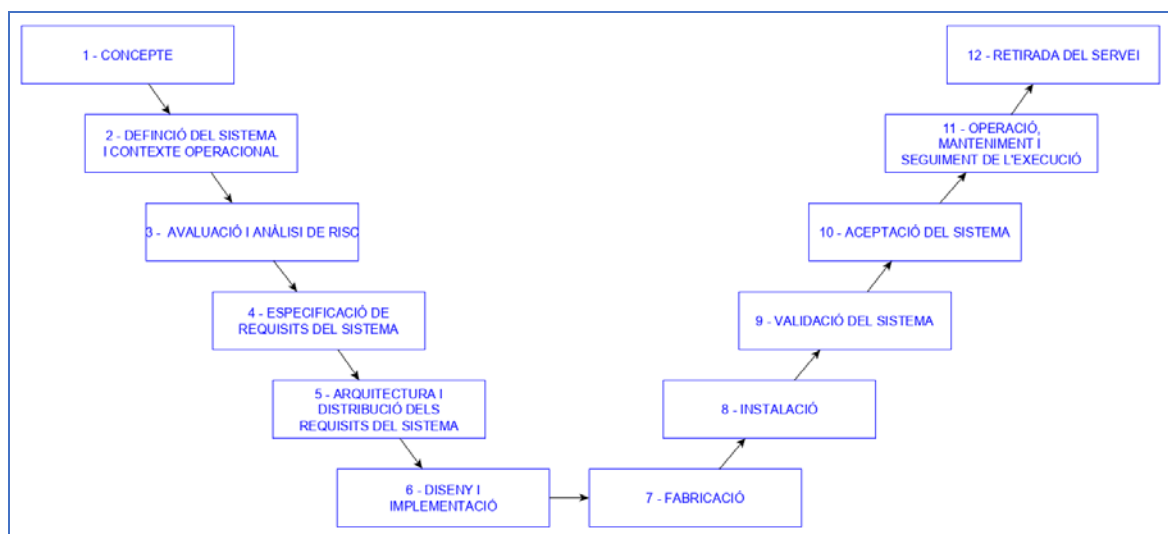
1 - CONCEPTE

2 - DEFINCIÓ DEL SISTEMA I CONTEXTE OPERACIONAL

3 - AVALUACIÓ I ANÀLISI DE RISC

4 - ESPECIFICACIÓ DE REQUISITS DEL SISTEMA

5 - ARQUITECTURA I DISTRIBUCIÓ DELS REQUISITS DEL SISTEMA

6 - DISENY I IMPLEMENTACIÓ

7 - FABRICACIÓ

8 - INSTALACIÓ

9 - VALIDACIÓ DEL SISTEMA

10 - ACEPTACIÓ DEL SISTEMA

11 - OPERACIÓ, MANTENIMENT I SEGUIMENT DE L'EXECUCIÓ

12 - RETIRADA DEL SERVEI